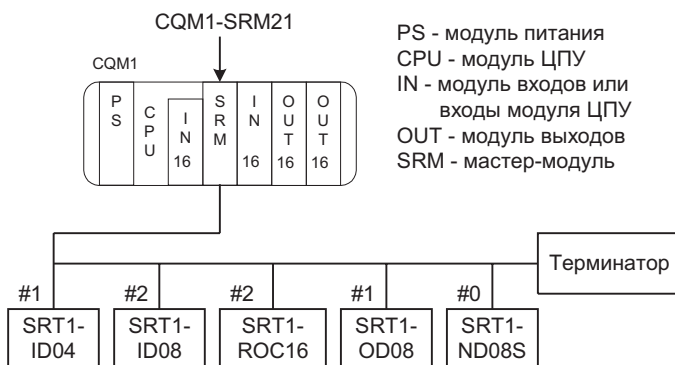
CQM1-SRM21

CQM1

PS
CPU
IN 16
SRM
IN 16
OUT 16
OUT 16

PS - модуль питания
CPU - модуль ЦПУ
IN - модуль входов или входы модуля ЦПУ
OUT - модуль выходов
SRM - мастер-модуль

Терминатор

#1 SRT1-ID04
#2 SRT1-ID08
#2 SRT1-ROC16
#1 SRT1-OD08
#0 SRT1-ND08S